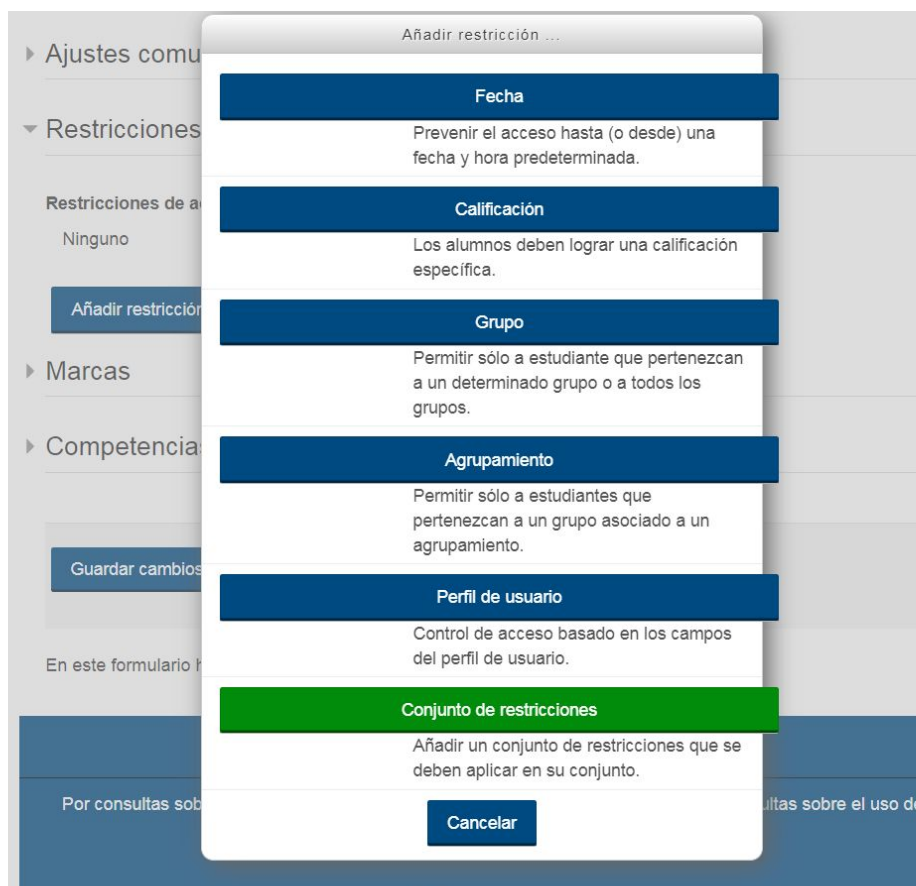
Ajustes comu

Restricciones

Restricciones de ac

Ninguno

Añadir restricción

Marcas

Competencias

Guardar cambios

En este formulario h

Por consultas sob

ultas sobre el uso de

Añadir restricción ...

Fecha

Prevenir el acceso hasta (o desde) una fecha y hora predeterminada.

Calificación

Los alumnos deben lograr una calificación específica.

Grupo

Permitir sólo a estudiante que pertenezcan a un determinado grupo o a todos los grupos.

Agrupamiento

Permitir sólo a estudiantes que pertenezcan a un grupo asociado a un agrupamiento.

Perfil de usuario

Control de acceso basado en los campos del perfil de usuario.

Conjunto de restricciones

Añadir un conjunto de restricciones que se deben aplicar en su conjunto.

Cancelar